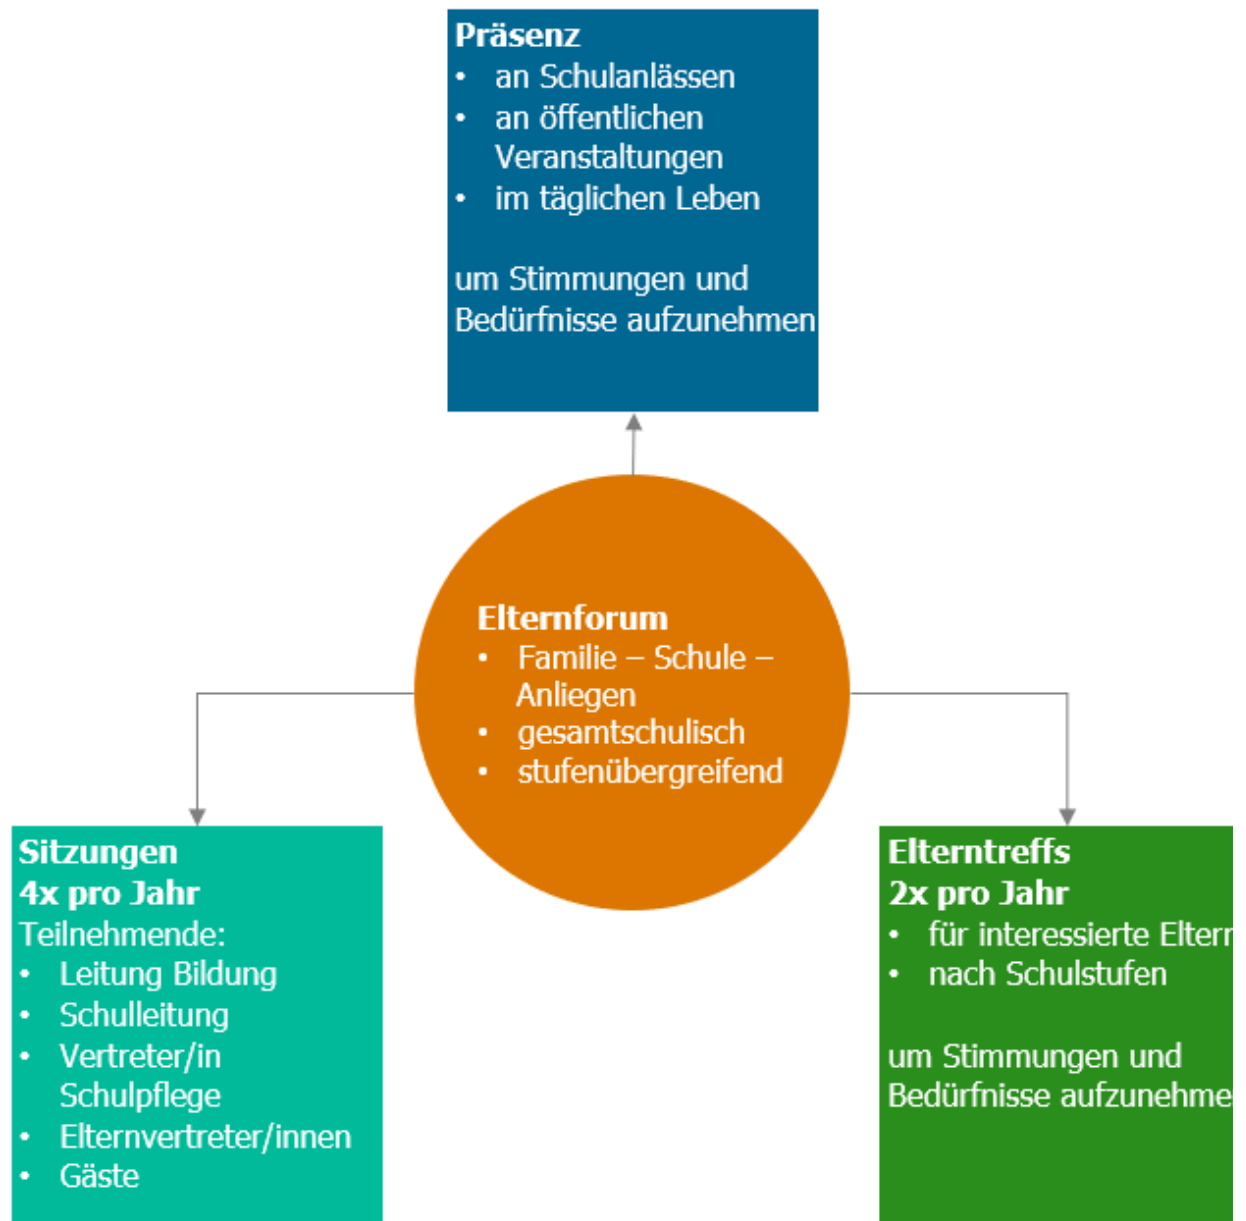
**Präsenz**
- an Schulanlässen
- an öffentlichen Veranstaltungen
- im täglichen Leben

um Stimmungen und Bedürfnisse aufzunehmen

**Elternforum**
- Familie – Schule – Anliegen
- gesamtschulisch
- stufenübergreifend

**Sitzungen 4x pro Jahr**
Teilnehmende:
- Leitung Bildung
- Schulleitung
- Vertreter/in Schulpflege
- Elternvertreter/innen
- Gäste

**Elterntreffs 2x pro Jahr**
- für interessierte Elter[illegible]
- nach Schulstufen

um Stimmungen und Bedürfnisse aufzunehme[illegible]